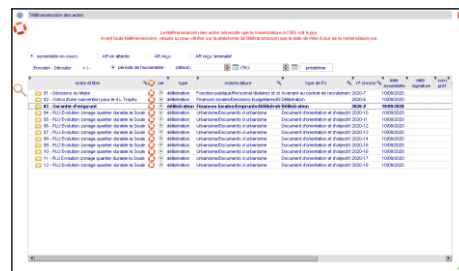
Télétransmission des actes

La télétransmission des actes nécessite que la nomenclature ACTES soit à jour.
Avant toute télétransmission, cliquez ici pour vérifier sur la plateforme de télétransmission que la date de mise à jour de la nomenclature est ...

assemblée en cours	AR en attente	AR reçu	AR reçu 'anomalie'

Enrouler - Dérouler	+ / -	période de l'assemblée	(défaut)	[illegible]	prédéfinie

| ordre et titre | | cat | type | nomenclature | type de PJ | n° chrono | date assemblée | date signature | suivi préf |
|---|---|---|---|---|---|---|---|---|---|
| 01 - Décisions du Maire | | | délibération | Fonction publique/Personnel titulaires et st | Avenant au contrat de recrutement | 2020-7 | 10/09/2020 | | |
| 02 - Octroi d'une subvention pour le 4 L Trophy | | | délibération | Finances locales/Decisions budgetaires/D | Délibération | 2020-8 | 10/09/2020 | | |
| 03 - Garantie d'emprunt | | | délibération | Finances locales/Emprunts/Délibération | Délibération | 2020-9 | 10/09/2020 | | |
| 04 - PLU Evolution zonage quartier durable le Soule | | | délibération | Urbanisme/Documents d'urbanisme | Document d'orientation et d'objectif | 2020-10 | 10/09/2020 | | |
| 05 - PLU Evolution zonage quartier durable le Soule | | | délibération | Urbanisme/Documents d'urbanisme | Document d'orientation et d'objectif | 2020-11 | 10/09/2020 | | |
| 06 - PLU Evolution zonage quartier durable le Soule | | | délibération | Urbanisme/Documents d'urbanisme | Document d'orientation et d'objectif | 2020-12 | 10/09/2020 | | |
| 07 - PLU Evolution zonage quartier durable le Soule | | | délibération | Urbanisme/Documents d'urbanisme | Document d'orientation et d'objectif | 2020-13 | 10/09/2020 | | |
| 08 - PLU Evolution zonage quartier durable le Soule | | | délibération | Urbanisme/Documents d'urbanisme | Document d'orientation et d'objectif | 2020-14 | 10/09/2020 | | |
| 09 - PLU Evolution zonage quartier durable le Soule | | | délibération | Urbanisme/Documents d'urbanisme | Document d'orientation et d'objectif | 2020-15 | 10/09/2020 | | |
| 10 - PLU Evolution zonage quartier durable le Soule | | | délibération | Urbanisme/Documents d'urbanisme | Document d'orientation et d'objectif | 2020-16 | 10/09/2020 | | |
| 11 - PLU Evolution zonage quartier durable le Soule | | | délibération | Urbanisme/Documents d'urbanisme | Document d'orientation et d'objectif | 2020-17 | 10/09/2020 | | |
| 12 - PLU Evolution zonage quartier durable le Soule | | | délibération | Urbanisme/Documents d'urbanisme | Document d'orientation et d'objectif | 2020-18 | 10/09/2020 | | |